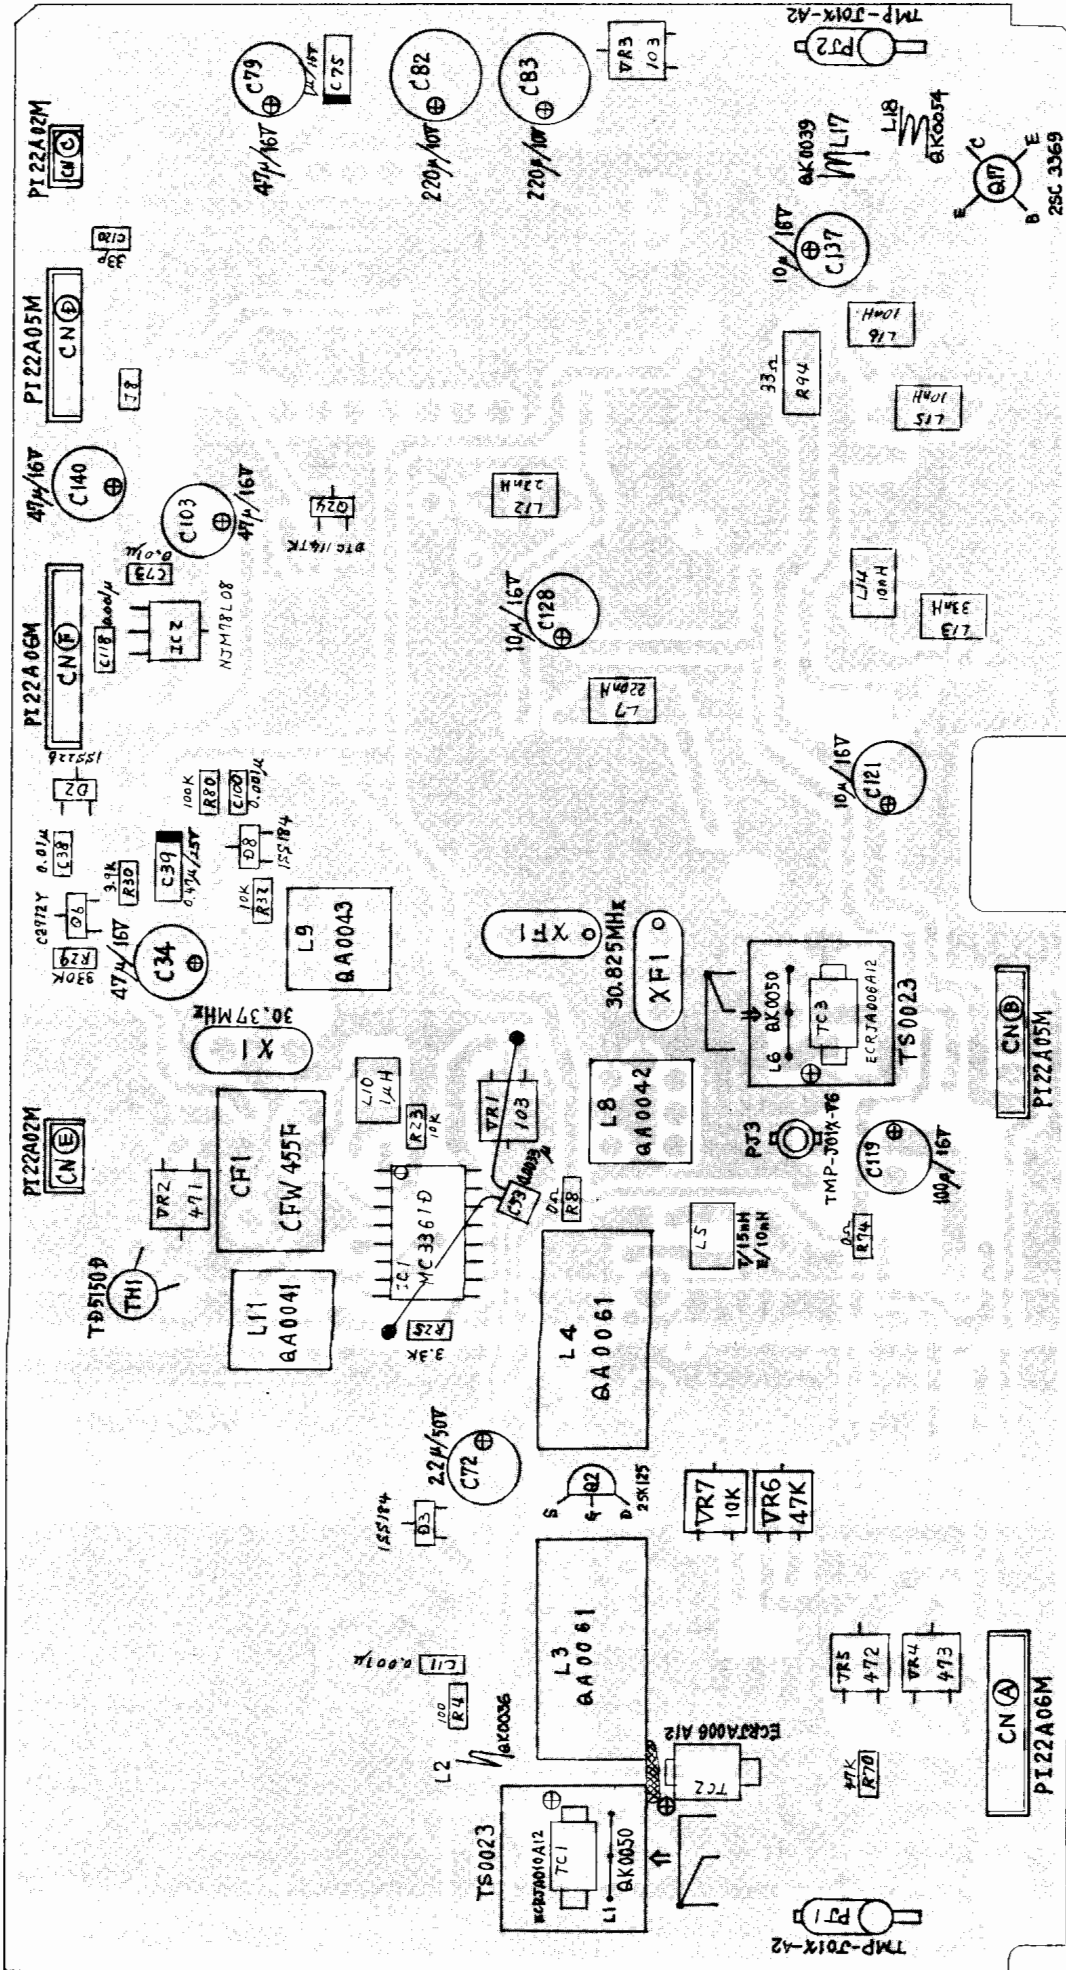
PI22A02M
CN Ⓒ
C79
47μ/16V
C75
1μ/16V
C82
220μ/10V
C83
220μ/10V
VR3
103
PJ2
TMP-J01X-A2
L18
QK0054
QK0039
ML17
Q17
2SC 3369
E
B
C
E
C130
33P
PI22A05M
CN Ⓓ
J8
C137
10μ/16V
L16
10mH
R94
33Ω
L15
10μH
C140
47μ/16V
C103
47μ/16V
Q24
DTC 114TK
L12
2.2mH
C73
0.01μ
C118
0.001μ
IC2
NJM78L08
PI22A06M
CN Ⓕ
C128
10μ/16V
L14
10mH
L13
33mH
L7
220mH
1SS226
D2
100K
R80
C100
0.001μ
C121
10μ/16V
C38
0.01μ
3.9K
R30
C39
0.47μ/25V
D8
1SS184
C2712Y
Q6
10K
R37
L9
QA0043
XT1
30.825MHz
XF1
R29
330K
C34
47μ/16V
X1
30.37MHz
L6
QK0050
TC3
ECRJA006A12
TS0023
CN Ⓑ
PI22A05M
PI22A02M
CN Ⓔ
CF1
CFW 455F
L10
1μH
R23
10K
VR1
103
L8
QA0042
PJ3
TMP-J01X-V6
C119
100μ/16V
VR2
471
C79
0.0033
R8
0Ω
IC1
MC3361D
L5
V/15mH
U/10mH
R74
0Ω
TD5150D
TH1
L11
QA0041
R26
3.3K
L4
QA0061
C72
2.2μ/50V
1SS184
D3
Q2
2SK125
S
G
D
VR7
10K
VR6
47K
C11
0.001μ
100
R4
QK0036
L2
L3
QA0061
ECRJA006A12
TC2
VR5
472
VR4
473
47K
R70
CN Ⓐ
PI22A06M
TS0023
ECRJA010A12
TC1
L1
QK0050
PJ1
TMP-J01X-A2